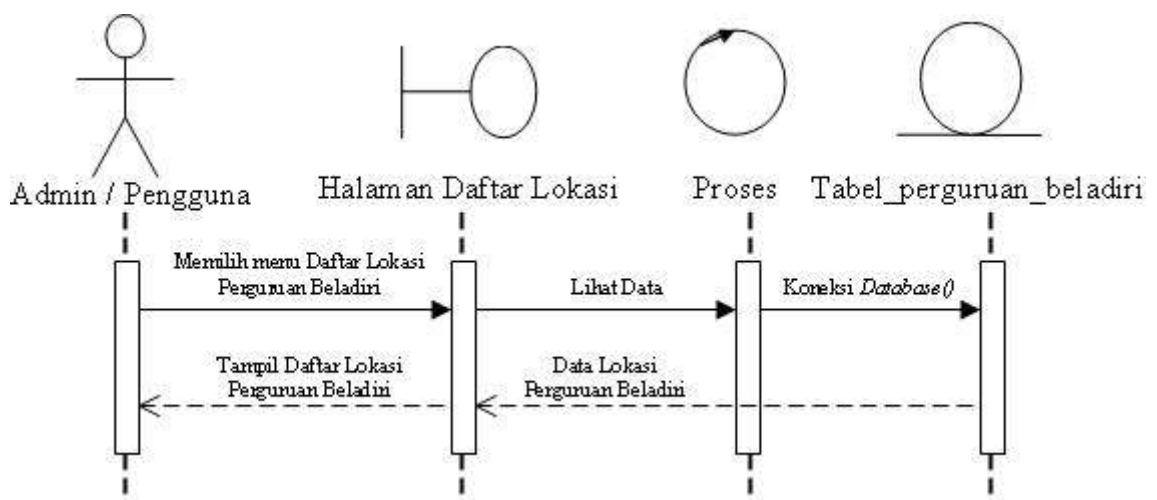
Admin / Pengguna

Halaman Daftar Lokasi

Proses

Tabel_perguruan_beladiri

Memilih menu Daftar Lokasi Perguruan Beladiri

Lihat Data

Koneksi *Database()*

Tampil Daftar Lokasi Perguruan Beladiri

Data Lokasi Perguruan Beladiri